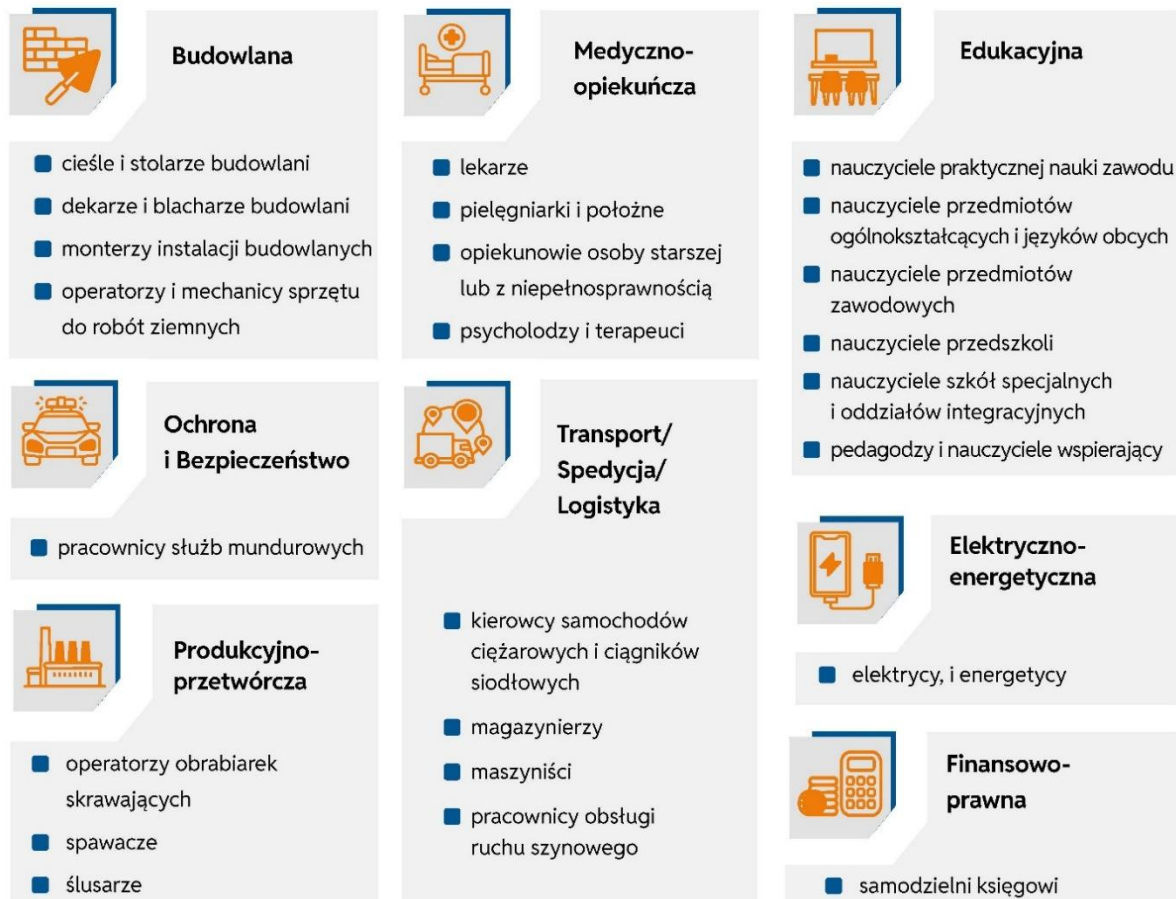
Budowlana

- cieśle i stolarze budowlani
- dekarze i blacharze budowlani
- monterzy instalacji budowlanych
- operatorzy i mechanicy sprzętu do robót ziemnych

Ochrona i Bezpieczeństwo

- pracownicy służb mundurowych

Produkcyjno-przetwórcza

- operatorzy obrabiarek skrawających
- spawacze
- ślusarze

Medyczno-opiekuńcza

- lekarze
- pielęgniarki i położne
- opiekunowie osoby starszej lub z niepełnosprawnością
- psycholodzy i terapeuci

Transport/ Spedycja/ Logistyka

- kierowcy samochodów ciężarowych i ciągników siodłowych
- magazynierzy
- maszyniści
- pracownicy obsługi ruchu szynowego

Edukacyjna

- nauczyciele praktycznej nauki zawodu
- nauczyciele przedmiotów ogólnokształcących i języków obcych
- nauczyciele przedmiotów zawodowych
- nauczyciele przedszkoli
- nauczyciele szkół specjalnych i oddziałów integracyjnych
- pedagodzy i nauczyciele wspierający

Elektryczno-energetyczna

- elektrycy, i energetycy

Finansowo-prawna

- samodzielni księgowi